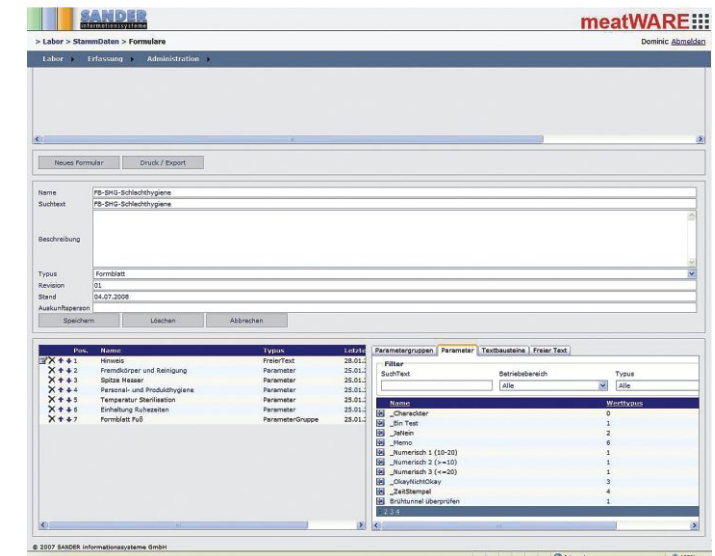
SANDER
informationssysteme

meatWARE

> Labor > StammDaten > Formulare

Dominic Abmelden

Labor ▸ Erfassung ▸ Administration ▸

Neues Formular | Druck / Export

Name: FB-SHG-Schlachthygiene
Suchtext: FB-SHG-Schlachthygiene
Beschreibung:
Typus: Formblatt
Revision: 01
Stand: 04.07.2008
Auskunftsperson:

Speichern | Löschen | Abbrechen

| Pos. | Name | Typus | Letzte |
|---|---|---|---|
| 1 | Hinweis | FreierText | 28.01. |
| 2 | Fremdkörper und Reinigung | Parameter | 25.01. |
| 3 | Spitze Messer | Parameter | 25.01. |
| 4 | Personal- und Produkthygiene | Parameter | 25.01. |
| 5 | Temperatur Sterilisation | Parameter | 25.01. |
| 6 | Einhaltung Ruhezeiten | Parameter | 25.01. |
| 7 | Formblatt Fuß | ParameterGruppe | 25.01. |

Parametergruppen | Parameter | Textbausteine | Freier Text

Filter
SuchText | Betriebsbereich | Typus
Alle | Alle

| Name | Werttypus |
|---|---|
| _Charackter | 0 |
| _Ein Test | 1 |
| _JaNein | 2 |
| _Memo | 6 |
| _Numerisch 1 (10-20) | 1 |
| _Numerisch 2 (>=10) | 1 |
| _Numerisch 3 (<=20) | 1 |
| _OkayNichtOkay | 3 |
| _ZeitStempel | 4 |
| Brühtunnel überprüfen | 1 |

1 2 3 4

© 2007 SANDER informationssysteme GmbH